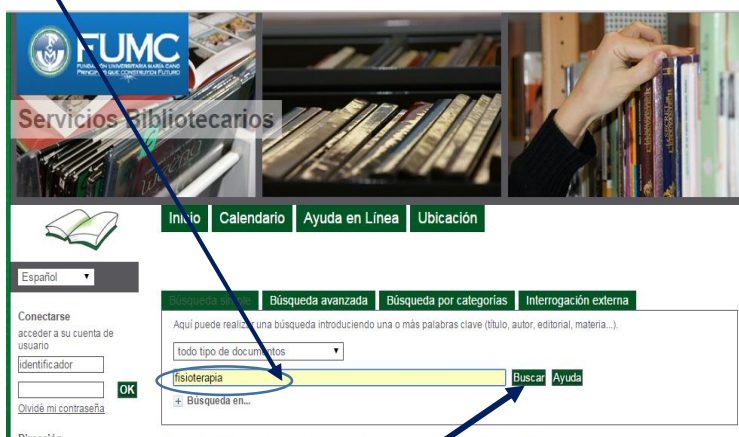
FUMC
FUNDACIÓN UNIVERSITARIA MARÍA CANO
PRINCIPIOS QUE CONSTRUYEN FUTURO

Servicios Bibliotecarios

Inicio Calendario Ayuda en Línea Ubicación

Español

Conectarse
acceder a su cuenta de usuario
identificador
OK
Olvidé mi contraseña

Búsqueda simple Búsqueda avanzada Búsqueda por categorías Interrogación externa

Aquí puede realizar una búsqueda introduciendo una o más palabras clave (título, autor, editorial, materia...).

todo tipo de documentos

fisioterapia
Buscar Ayuda

+ Búsqueda en...